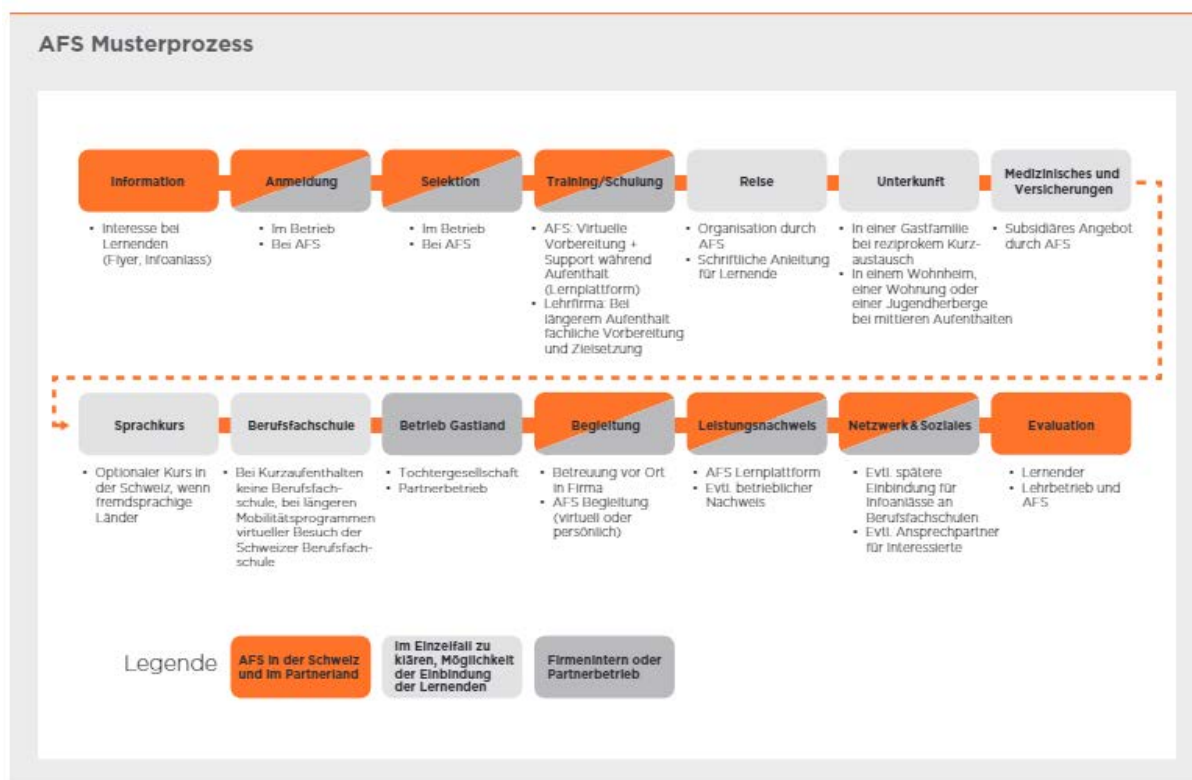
AFS Musterprozess

Information
• Interesse bei Lernenden (Flyer, Infoanlass)

Anmeldung
• Im Betrieb
• Bei AFS

Selektion
• Im Betrieb
• Bei AFS

Training/Schulung
• AFS: Virtuelle Vorbereitung + Support während Aufenthalt (Lernplattform)
• Lehrfirma: Bei längerem Aufenthalt fachliche Vorbereitung und Zielsetzung

Reise
• Organisation durch AFS
• Schriftliche Anleitung für Lernende

Unterkunft
• In einer Gastfamilie bei reziprokem Kurzaustausch
• In einem Wohnheim, einer Wohnung oder einer Jugendherberge bei mittleren Aufenthalten

Medizinisches und Versicherungen
• Subsidiäres Angebot durch AFS

Sprachkurs
• Optionaler Kurs in der Schweiz, wenn fremdsprachige Länder

Berufsfachschule
• Bei Kurzaufenthalten keine Berufsfachschule, bei längeren Mobilitätsprogrammen virtueller Besuch der Schweizer Berufsfachschule

Betrieb Gastland
• Tochtergesellschaft
• Partnerbetrieb

Begleitung
• Betreuung vor Ort in Firma
• AFS Begleitung (virtuell oder persönlich)

Leistungsnachweis
• AFS Lernplattform
• Evtl. betrieblicher Nachweis

Netzwerk & Soziales
• Evtl. spätere Einbindung für Infoanlässe an Berufsfachschulen
• Evtl. Ansprechpartner für Interessierte

Evaluation
• Lernender
• Lehrbetrieb und AFS

Legende
AFS in der Schweiz und im Partnerland
Im Einzelfall zu klären, Möglichkeit der Einbindung der Lernenden
Firmenintern oder Partnerbetrieb